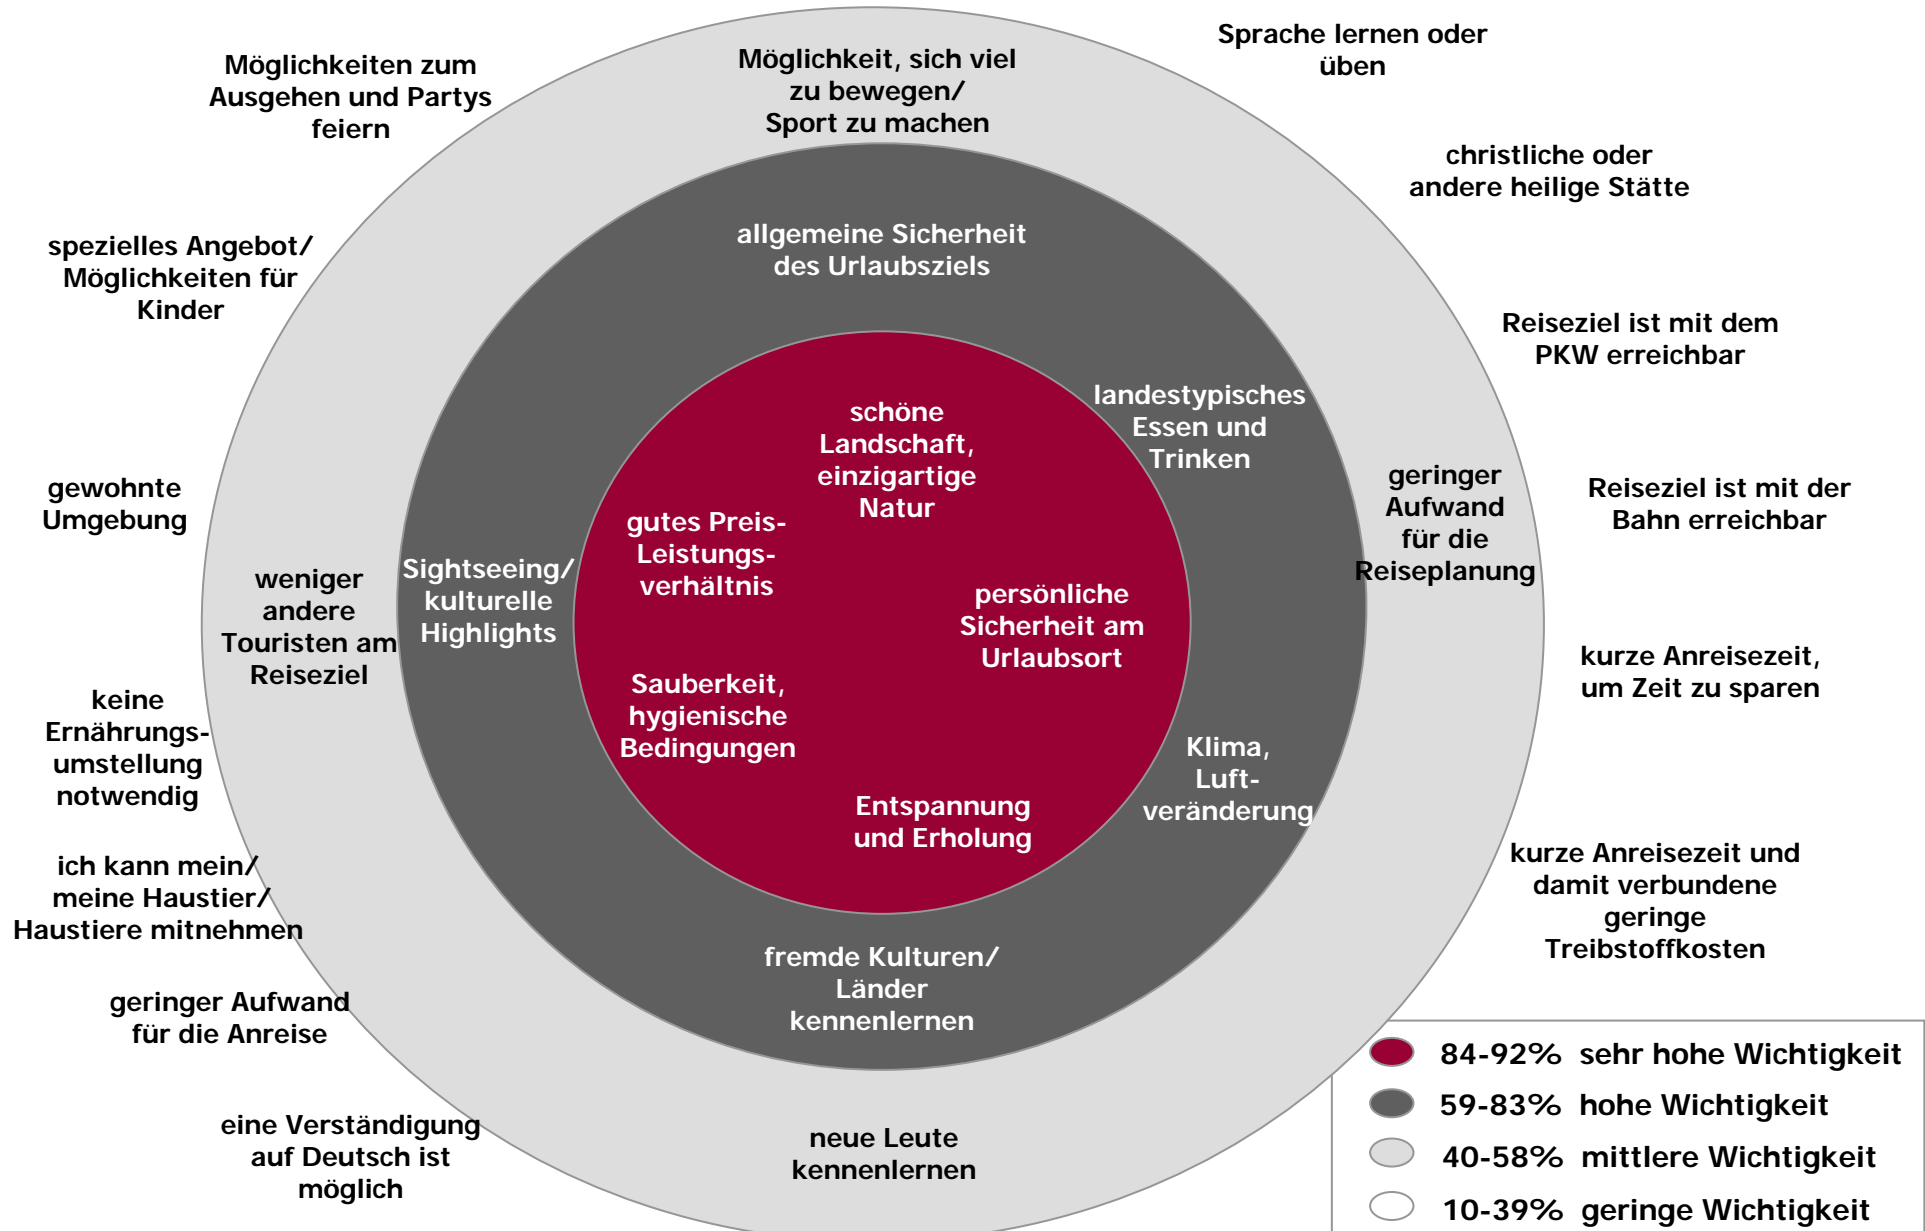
Möglichkeiten zum Ausgehen und Partys feiern

Möglichkeit, sich viel zu bewegen/ Sport zu machen

Sprache lernen oder üben

christliche oder andere heilige Stätte

spezielles Angebot/ Möglichkeiten für Kinder

allgemeine Sicherheit des Urlaubsziels

Reiseziel ist mit dem PKW erreichbar

schöne Landschaft, einzigartige Natur

landestypisches Essen und Trinken

geringer Aufwand für die Reiseplanung

Reiseziel ist mit der Bahn erreichbar

gewohnte Umgebung

gutes Preis-Leistungsverhältnis

weniger andere Touristen am Reiseziel

Sightseeing/ kulturelle Highlights

persönliche Sicherheit am Urlaubsort

kurze Anreisezeit, um Zeit zu sparen

keine Ernährungsumstellung notwendig

Sauberkeit, hygienische Bedingungen

Klima, Luftveränderung

Entspannung und Erholung

kurze Anreisezeit und damit verbundene geringe Treibstoffkosten

ich kann mein/ meine Haustier/ Haustiere mitnehmen

fremde Kulturen/ Länder kennenlernen

geringer Aufwand für die Anreise

eine Verständigung auf Deutsch ist möglich

neue Leute kennenlernen

84-92% sehr hohe Wichtigkeit
59-83% hohe Wichtigkeit
40-58% mittlere Wichtigkeit
10-39% geringe Wichtigkeit